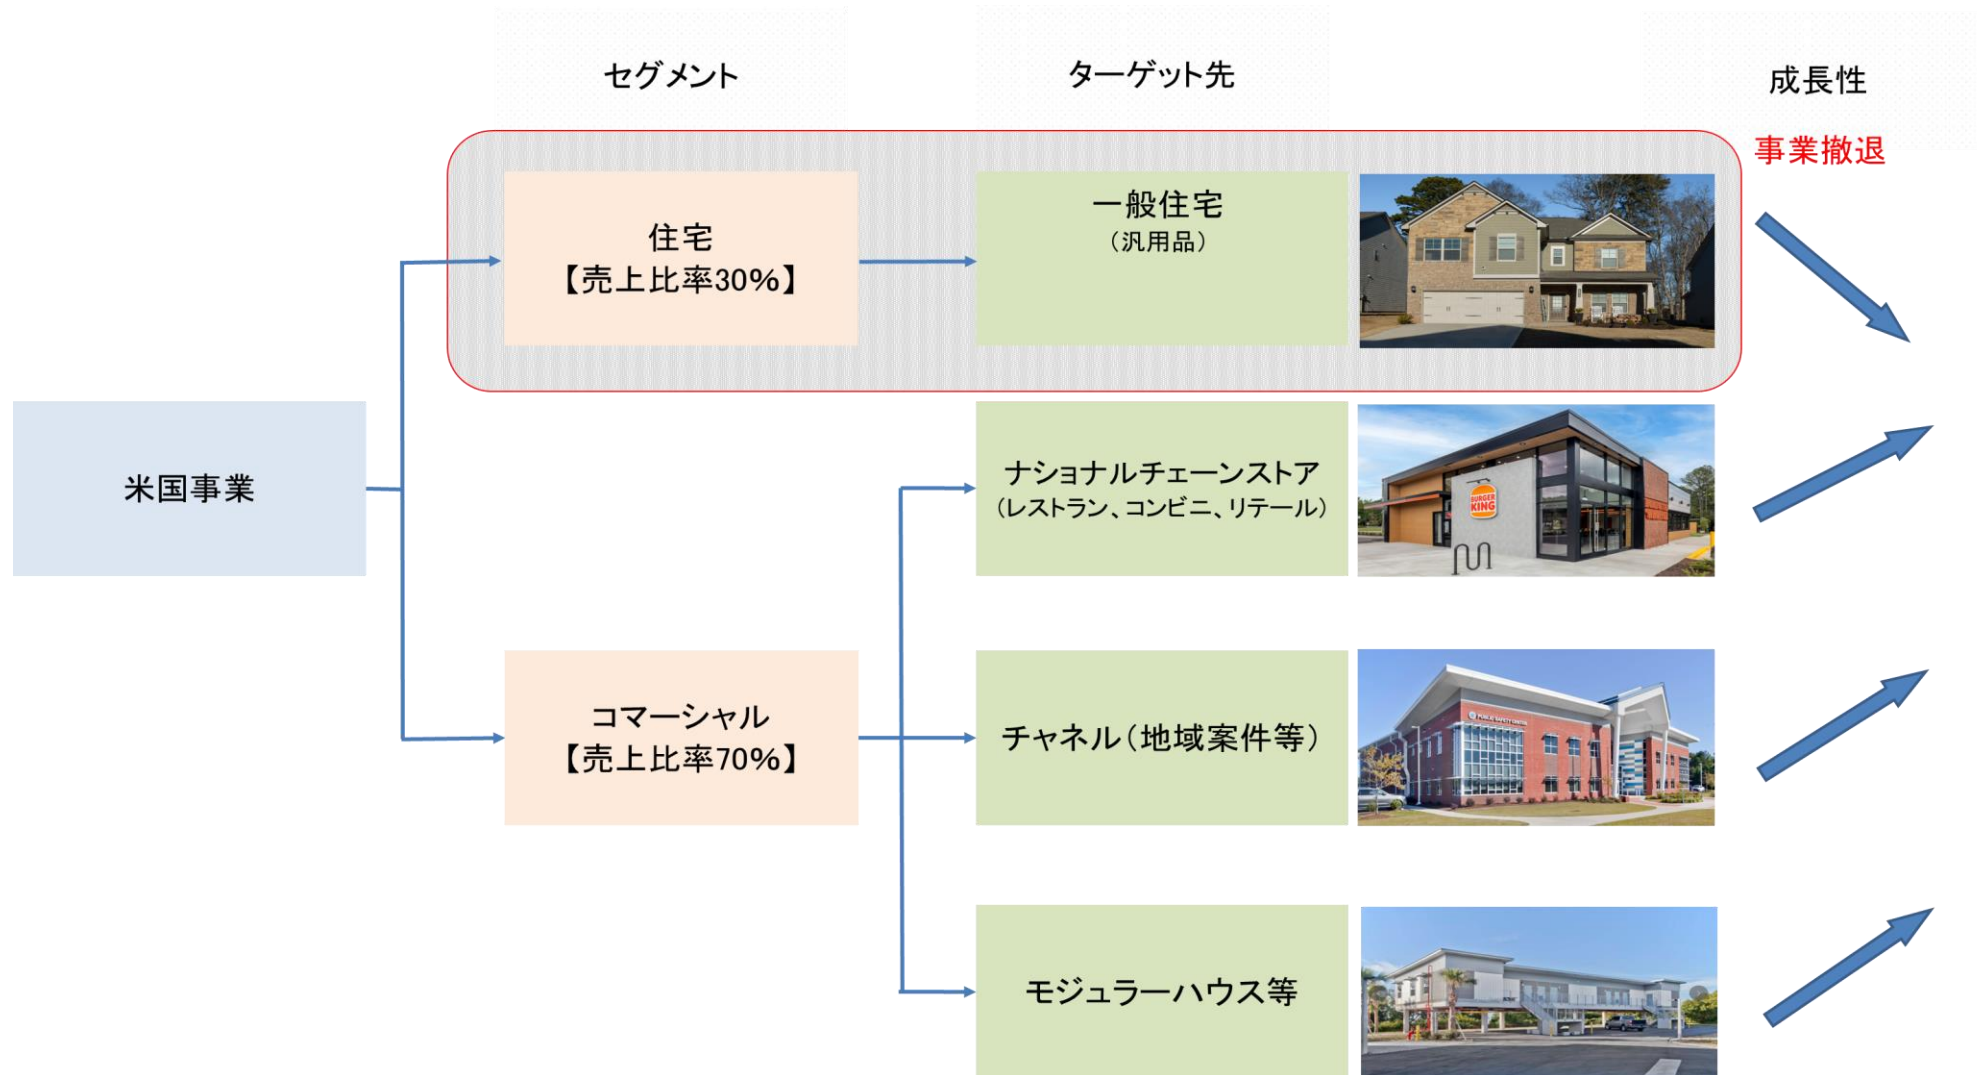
セグメント

ターゲット先

成長性

事業撤退

米国事業

住宅
【売上比率30%】

一般住宅
(汎用品)

ナショナルチェーンストア
(レストラン、コンビニ、リテール)

BURGER KING

コマーシャル
【売上比率70%】

チャネル(地域案件等)

モジュラーハウス等